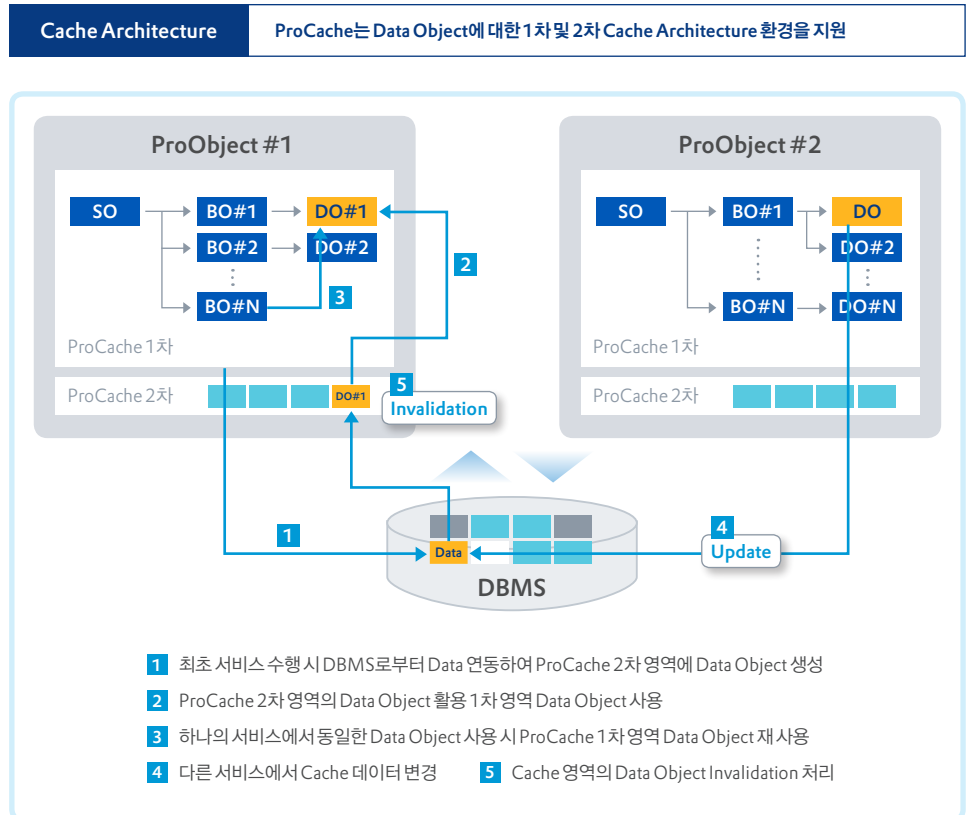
Cache Architecture

ProCache는 Data Object에 대한 1차 및 2차 Cache Architecture 환경을 지원

ProObject #1

SO
BO#1
DO#1
BO#2
DO#2
BO#N
2
3
ProCache 1차
ProCache 2차
DO#1
5
Invalidation

ProObject #2

SO
BO#1
DO
DO#2
BO#N
DO#N
ProCache 1차
ProCache 2차

1
Data
DBMS
4
Update

1 최초 서비스 수행 시 DBMS로부터 Data 연동하여 ProCache 2차 영역에 Data Object 생성
2 ProCache 2차 영역의 Data Object 활용 1차 영역 Data Object 사용
3 하나의 서비스에서 동일한 Data Object 사용 시 ProCache 1차 영역 Data Object 재 사용
4 다른 서비스에서 Cache 데이터 변경
5 Cache 영역의 Data Object Invalidation 처리